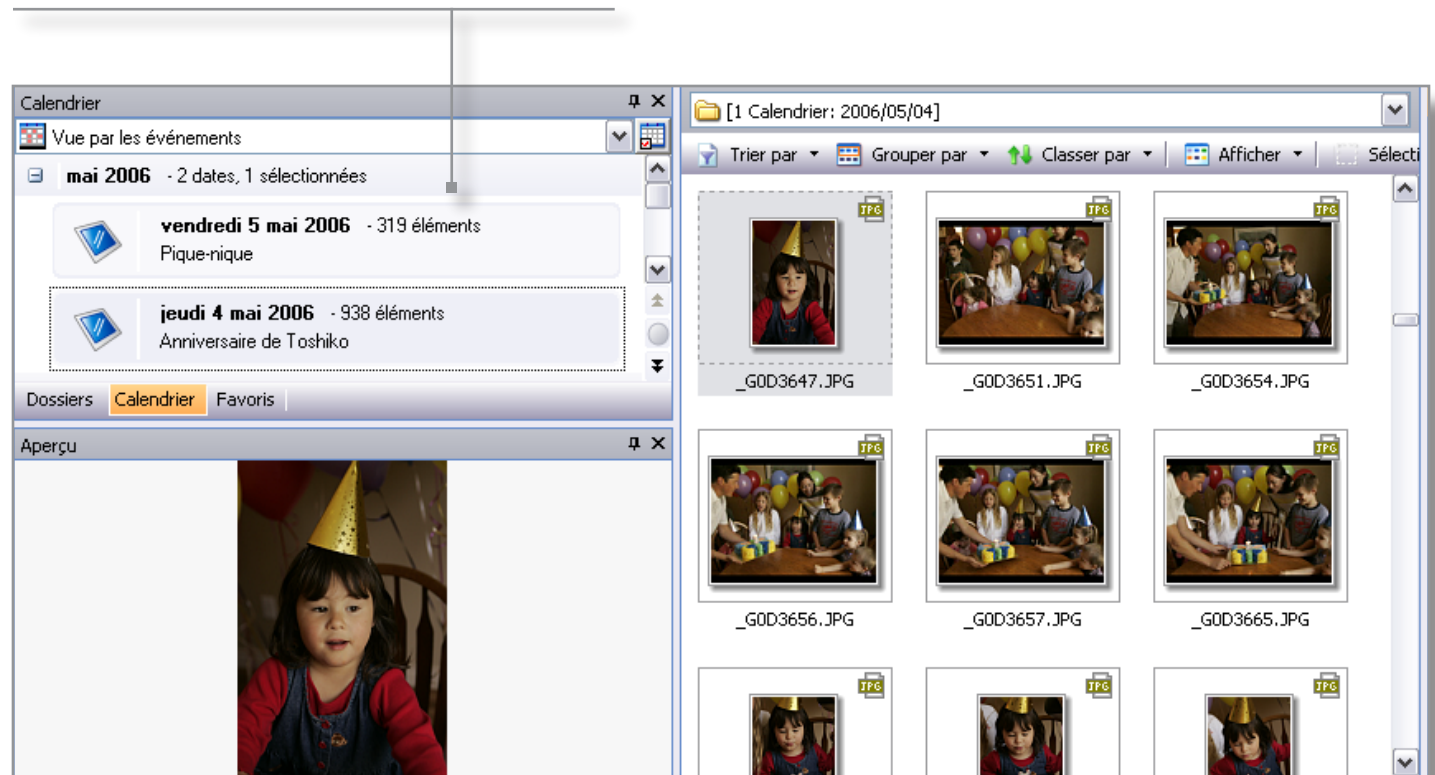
Calendrier

Vue par les événements

mai 2006 - 2 dates, 1 sélectionnées

vendredi 5 mai 2006 - 319 éléments
Pique-nique

jeudi 4 mai 2006 - 938 éléments
Anniversaire de Toshiko

Dossiers Calendrier Favoris

Aperçu

[1 Calendrier: 2006/05/04]

Trier par Grouper par Classer par Afficher Sélecti

JPG
_G0D3647.JPG

JPG
_G0D3651.JPG

JPG
_G0D3654.JPG

JPG
_G0D3656.JPG

JPG
_G0D3657.JPG

JPG
_G0D3665.JPG

JPG

JPG

JPG